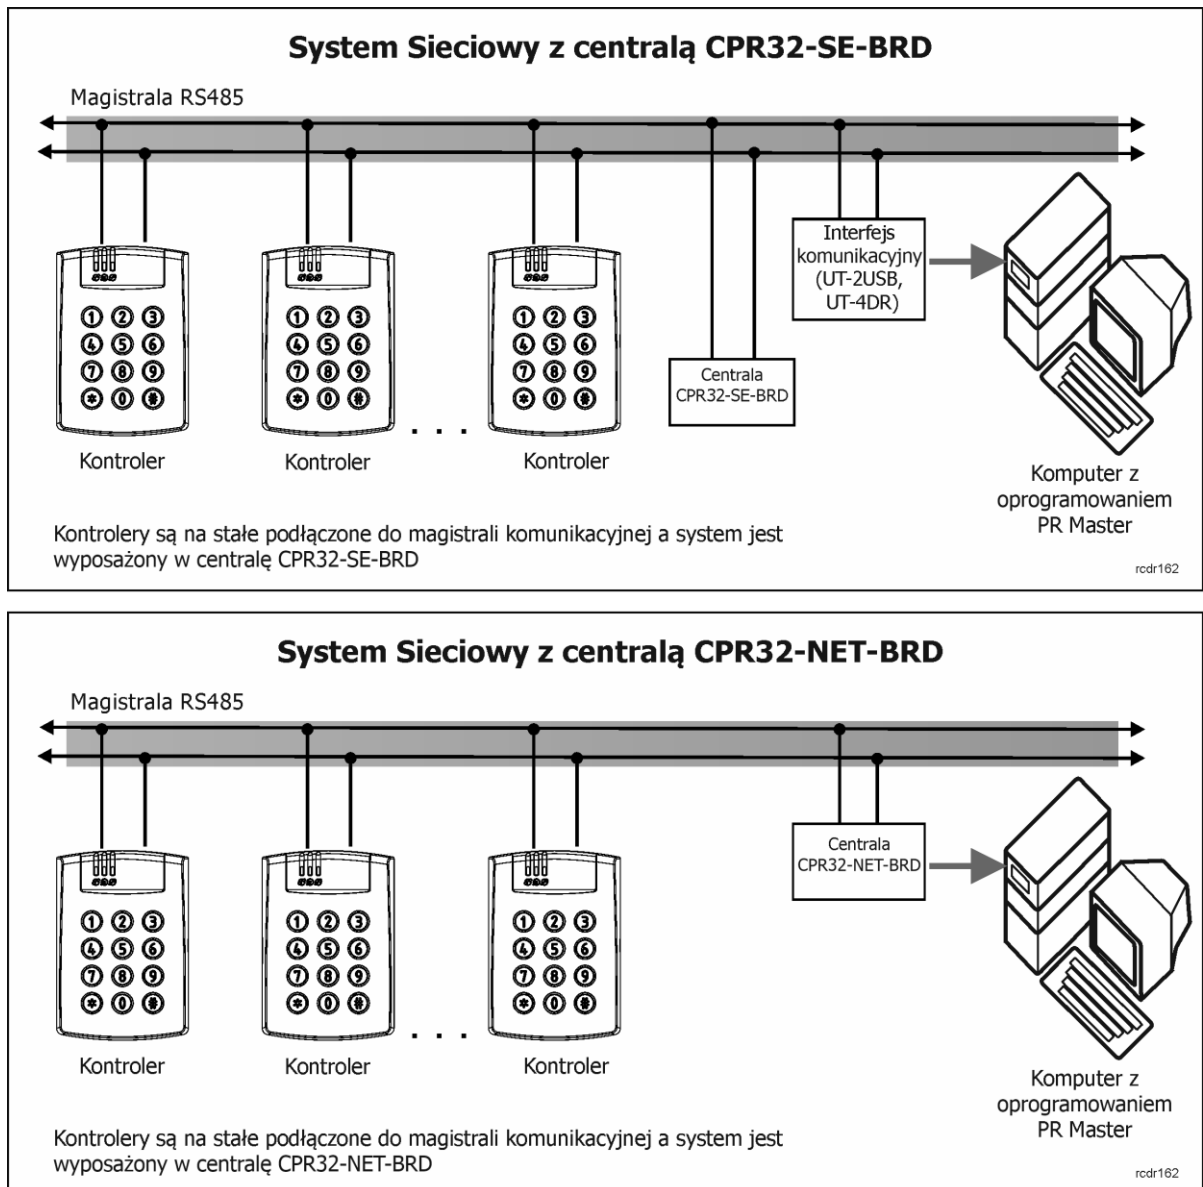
System Sieciowy z centralą CPR32-SE-BRD

Magistrala RS485

1 2 3
4 5 6
7 8 9
* 0 #

1 2 3
4 5 6
7 8 9
* 0 #

1 2 3
4 5 6
7 8 9
* 0 #

Kontroler

Kontroler

. . .

Kontroler

Centrala CPR32-SE-BRD

Interfejs komunikacyjny (UT-2USB, UT-4DR)

Komputer z oprogramowaniem PR Master

Kontrolery są na stałe podłączone do magistrali komunikacyjnej a system jest wyposażony w centralę CPR32-SE-BRD

rcdr162

System Sieciowy z centralą CPR32-NET-BRD

Magistrala RS485

1 2 3
4 5 6
7 8 9
* 0 #

1 2 3
4 5 6
7 8 9
* 0 #

1 2 3
4 5 6
7 8 9
* 0 #

Kontroler

Kontroler

. . .

Kontroler

Centrala CPR32-NET-BRD

Komputer z oprogramowaniem PR Master

Kontrolery są na stałe podłączone do magistrali komunikacyjnej a system jest wyposażony w centralę CPR32-NET-BRD

rcdr162